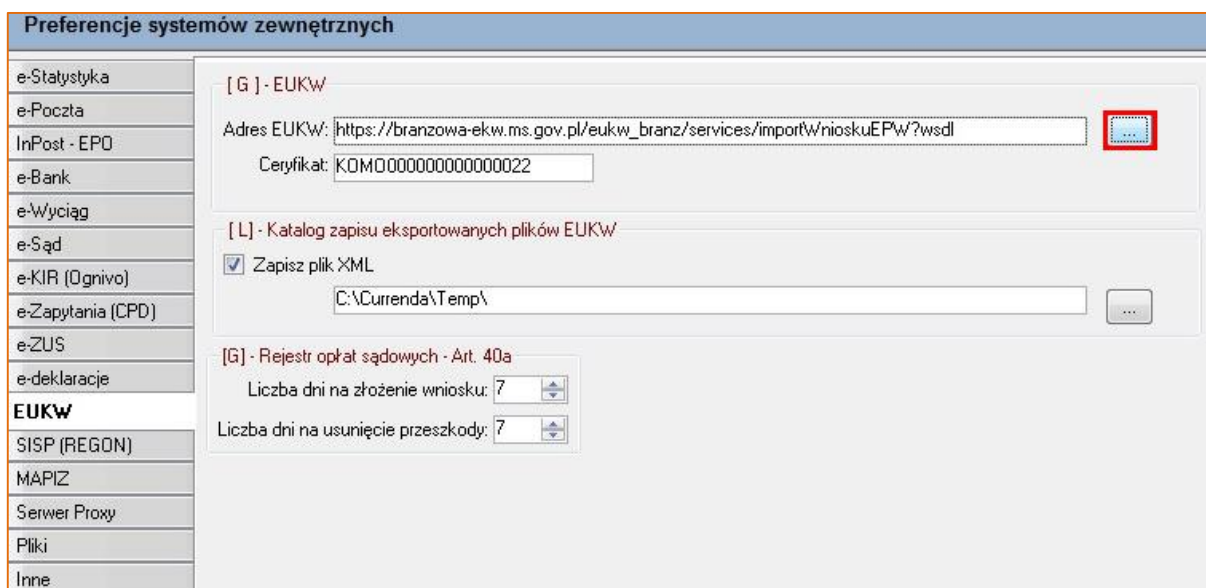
Preferencje systemów zewnętrznych

e-Statystyka
e-Poczta
InPost - EPO
e-Bank
e-Wyciąg
e-Sąd
e-KIR (Ognivo)
e-Zapytania (CPD)
e-ZUS
e-deklaracje
EUKW
SISP (REGON)
MAPIZ
Serwer Proxy
Pliki
Inne

[ G ] - EUKW
Adres EUKW: https://branzowa-ekw.ms.gov.pl/eukw_branz/services/importWnioskuEPW?wsdl ...
Ceryfikat: KOMO000000000000022

[ L] - Katalog zapisu eksportowanych plików EUKW
Zapisz plik XML
C:\Currenda\Temp\ ...

[G] - Rejestr opłat sądowych - Art. 40a
Liczba dni na złożenie wniosku: 7
Liczba dni na usunięcie przeszkody: 7